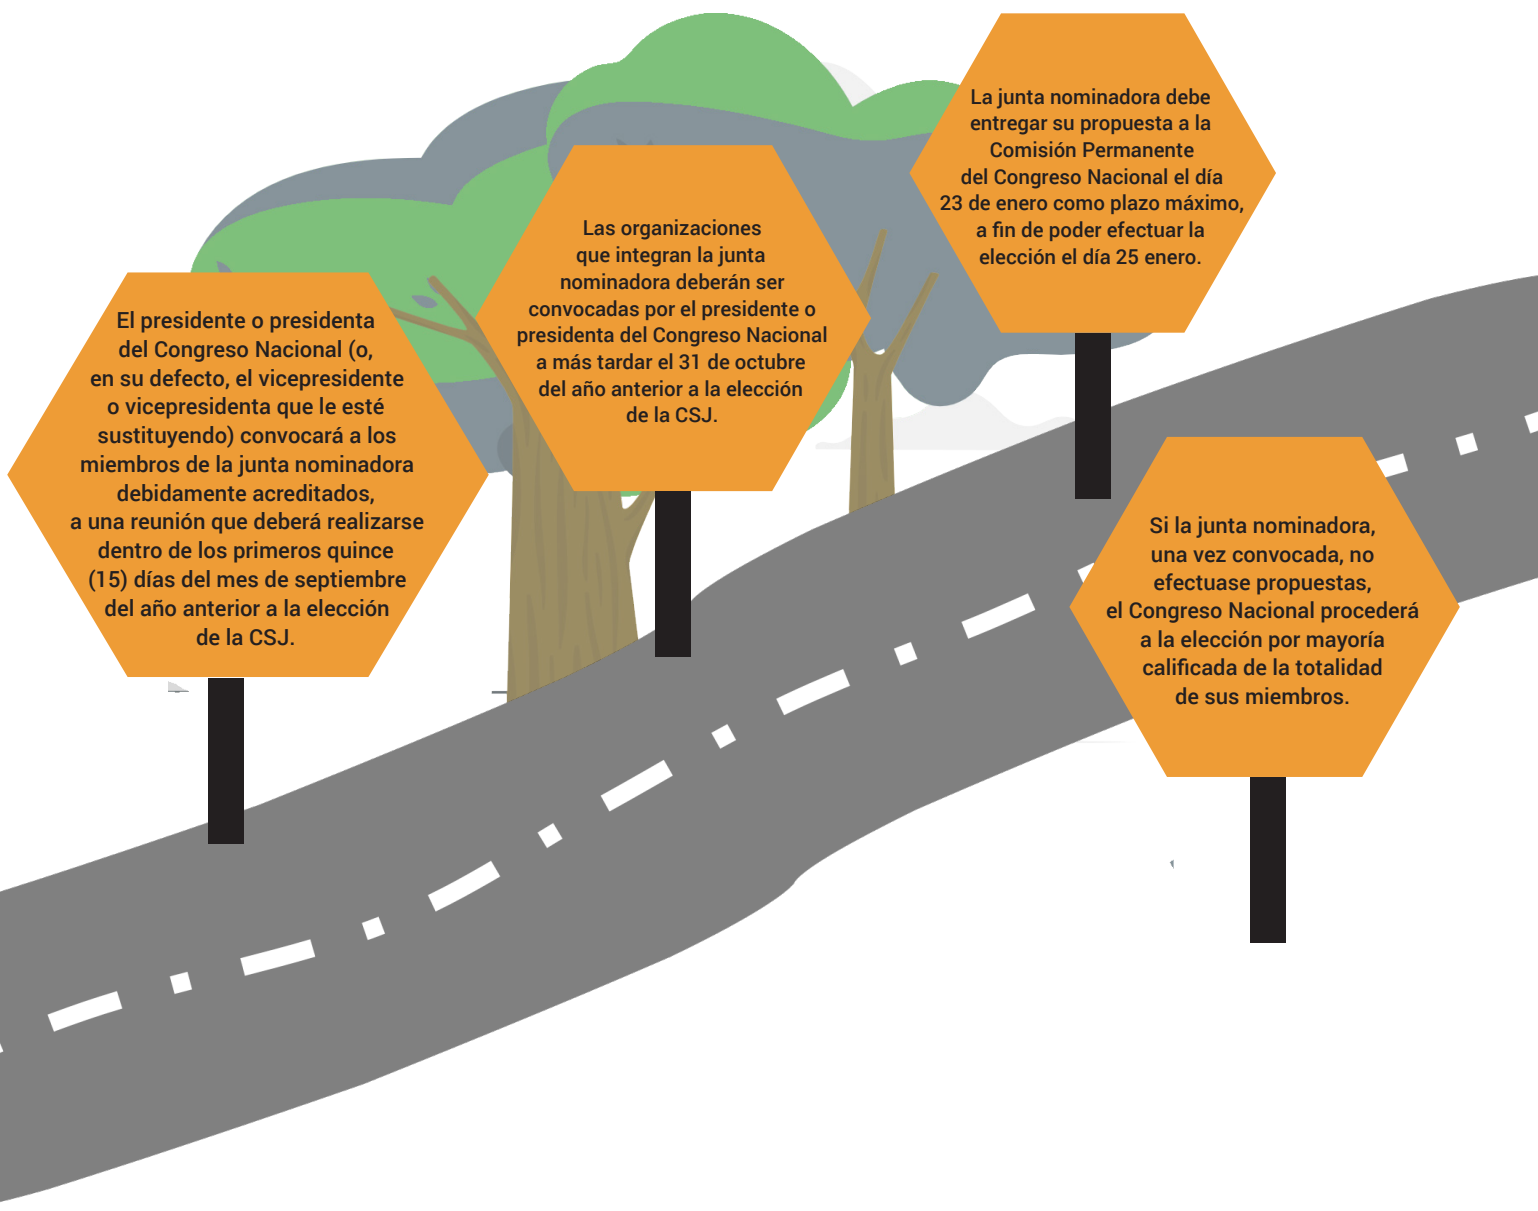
El presidente o presidenta del Congreso Nacional (o, en su defecto, el vicepresidente o vicepresidenta que le esté sustituyendo) convocará a los miembros de la junta nominadora debidamente acreditados, a una reunión que deberá realizarse dentro de los primeros quince (15) días del mes de septiembre del año anterior a la elección de la CSJ.

Las organizaciones que integran la junta nominadora deberán ser convocadas por el presidente o presidenta del Congreso Nacional a más tardar el 31 de octubre del año anterior a la elección de la CSJ.

La junta nominadora debe entregar su propuesta a la Comisión Permanente del Congreso Nacional el día 23 de enero como plazo máximo, a fin de poder efectuar la elección el día 25 enero.

Si la junta nominadora, una vez convocada, no efectuase propuestas, el Congreso Nacional procederá a la elección por mayoría calificada de la totalidad de sus miembros.